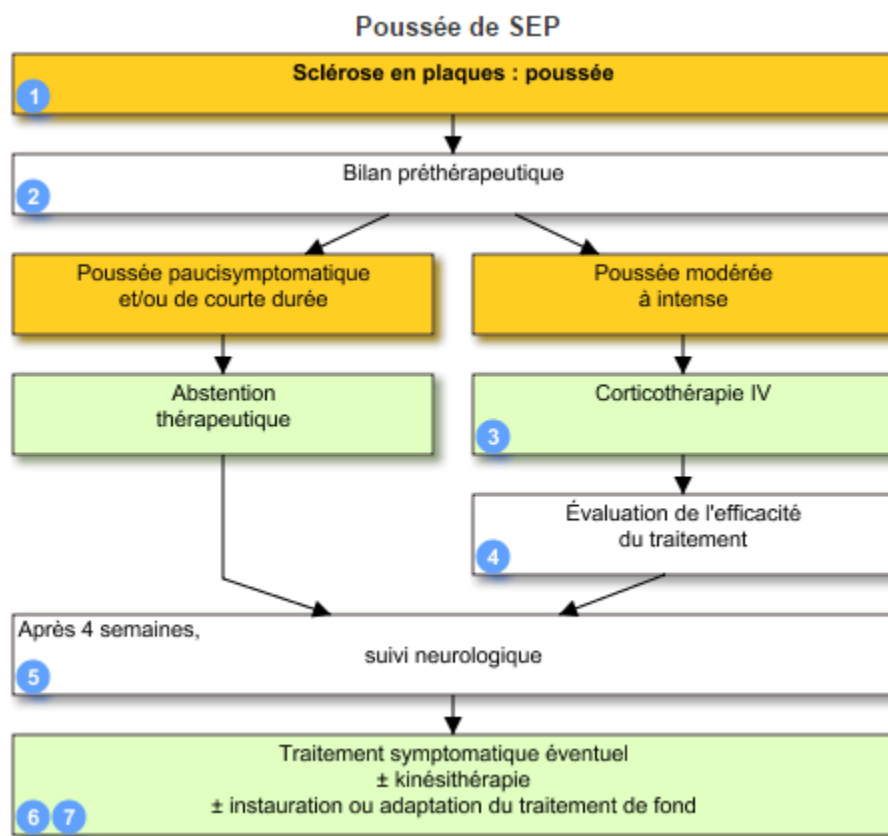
Poussée de SEP

Sclérose en plaques : poussée

1

Bilan préthérapeutique

2

Poussée paucisymptomatique et/ou de courte durée

Poussée modérée à intense

Abstention thérapeutique

Corticothérapie IV

3

Évaluation de l'efficacité du traitement

4

Après 4 semaines,

suivi neurologique

5

Traitement symptomatique éventuel
± kinésithérapie
± instauration ou adaptation du traitement de fond

6 7